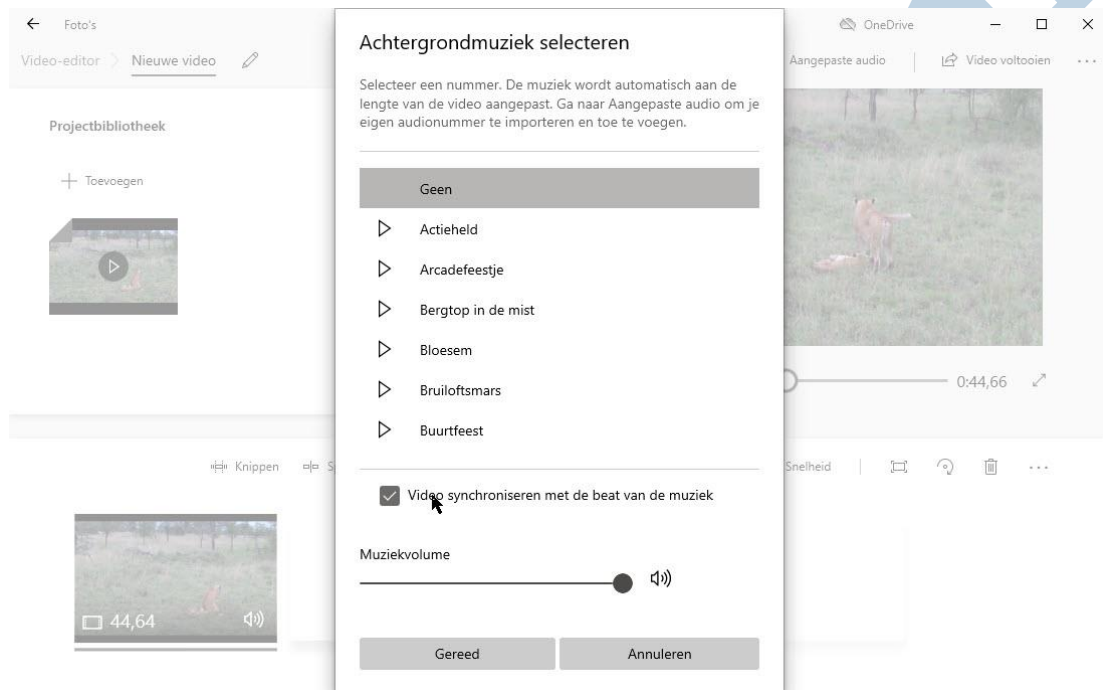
← Foto's

Video-editor > Nieuwe video

OneDrive

Aangepaste audio | Video voltooien ···

Projectbibliotheek

+ Toevoegen

Achtergrondmuziek selecteren

Selecteer een nummer. De muziek wordt automatisch aan de lengte van de video aangepast. Ga naar Aangepaste audio om je eigen audionummer te importeren en toe te voegen.

Geen

Actieheld

Arcadefeestje

Bergtop in de mist

Bloesem

Bruiloftsmars

Buurtfeest

Video synchroniseren met de beat van de muziek

Muziekvolume

Gereed

Annuleren

0:44,66

Knippen S

Snelheid ···

44,64